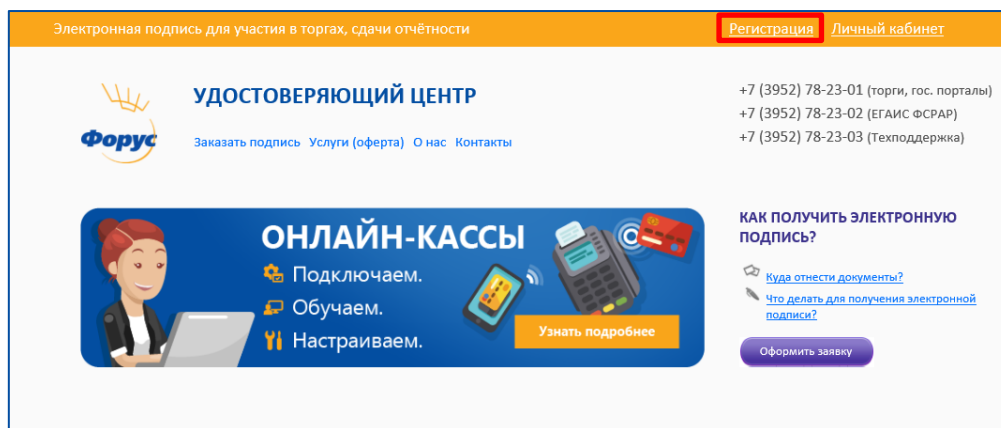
Электронная подпись для участия в торгах, сдачи отчётности Регистрация Личный кабинет

Форус

УДОСТОВЕРЯЮЩИЙ ЦЕНТР

Заказать подпись Услуги (оферта) О нас Контакты

+7 (3952) 78-23-01 (торги, гос. порталы)
+7 (3952) 78-23-02 (ЕГАИС ФСРАР)
+7 (3952) 78-23-03 (Техподдержка)

ОНЛАЙН-КАССЫ
Подключаем.
Обучаем.
Настраиваем.

Узнать подробнее

КАК ПОЛУЧИТЬ ЭЛЕКТРОННУЮ ПОДПИСЬ?

Куда отнести документы?

Что делать для получения электронной подписи?

Оформить заявку